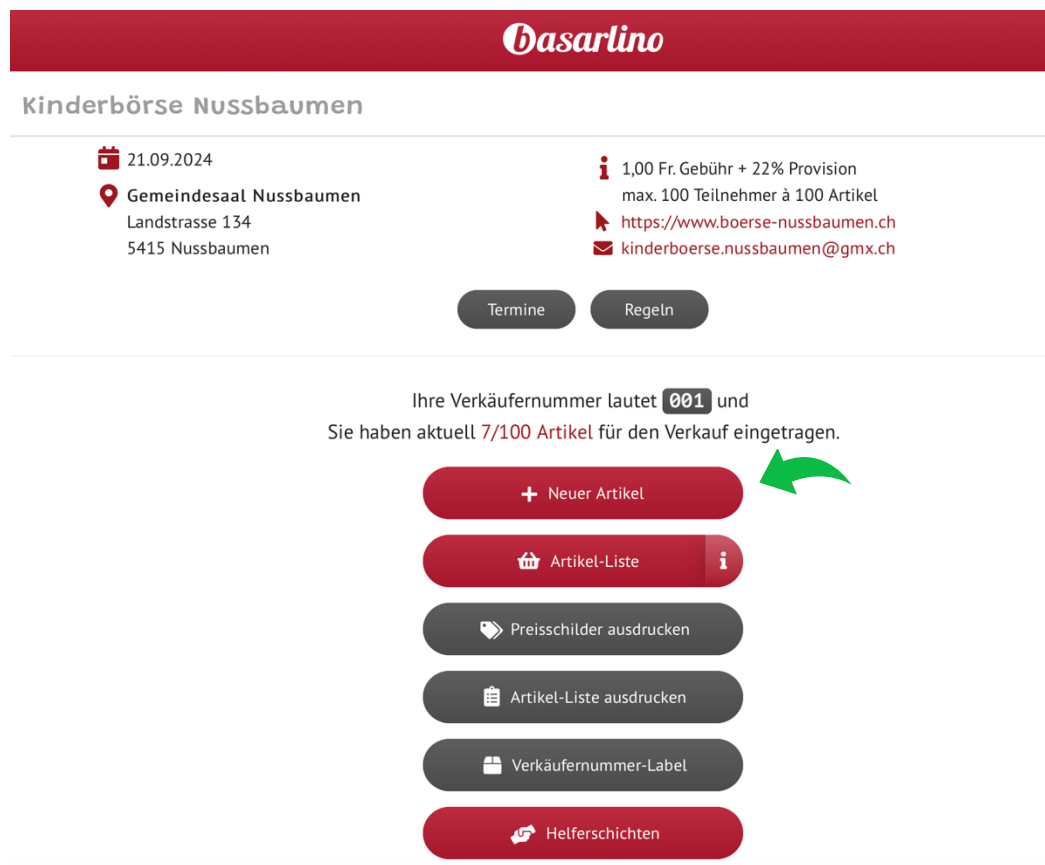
basarlino

Kinderbörse Nussbaumen

21.09.2024

Gemeindesaal Nussbaumen
Landstrasse 134
5415 Nussbaumen

1,00 Fr. Gebühr + 22% Provision
max. 100 Teilnehmer à 100 Artikel
https://www.boerse-nussbaumen.ch
kinderboerse.nussbaumen@gmx.ch

Termine

Regeln

Ihre Verkäufernummer lautet 001 und
Sie haben aktuell 7/100 Artikel für den Verkauf eingetragen.

+ Neuer Artikel

Artikel-Liste

i

Preisschilder ausdrucken

Artikel-Liste ausdrucken

Verkäufernummer-Label

Helferschichten